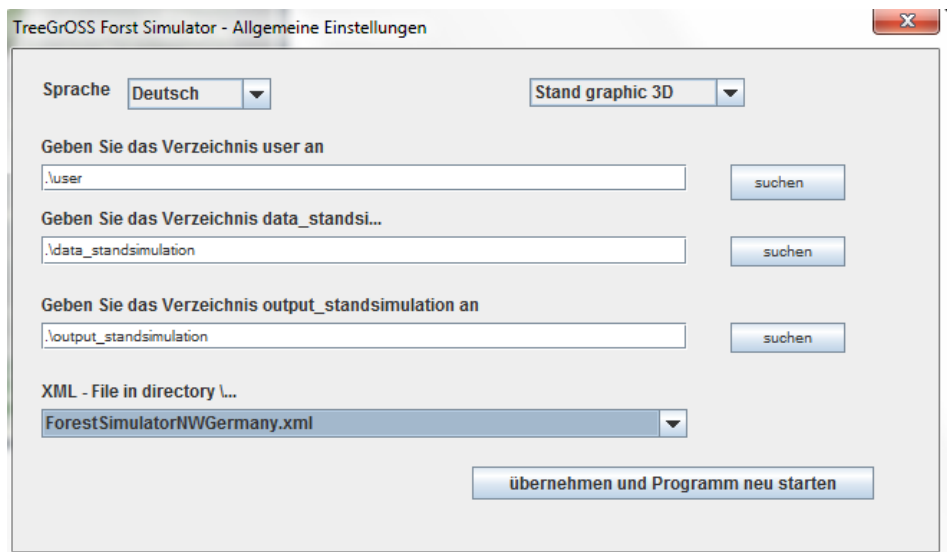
TreeGrOSS Forst Simulator - Allgemeine Einstellungen

X

Sprache Deutsch

Stand graphic 3D

Geben Sie das Verzeichnis user an

.\user

suchen

Geben Sie das Verzeichnis data_standsi...

.\data_standsimulation

suchen

Geben Sie das Verzeichnis output_standsimulation an

.\output_standsimulation

suchen

XML - File in directory \...

ForestSimulatorNWGermany.xml

übernehmen und Programm neu starten